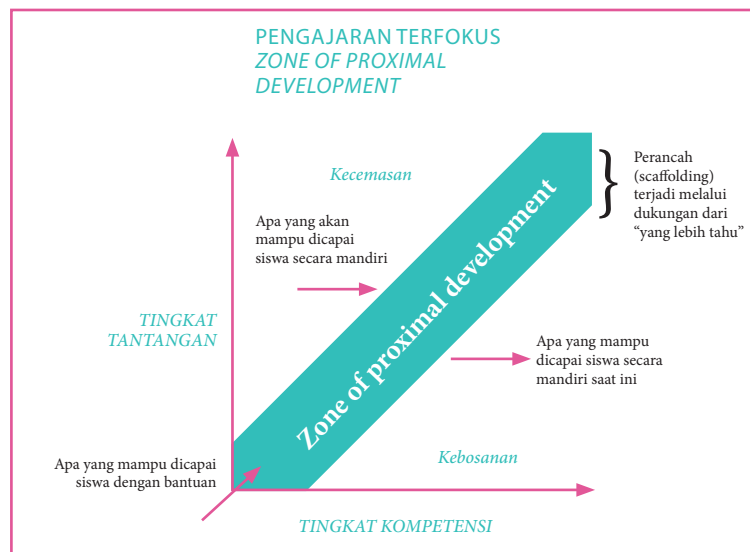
PENGAJARAN TERFOKUS
*ZONE OF PROXIMAL DEVELOPMENT*

Kecemasan

Perancah (scaffolding) terjadi melalui dukungan dari "yang lebih tahu"

Apa yang akan mampu dicapai siswa secara mandiri

Zone of proximal development

TINGKAT TANTANGAN

Apa yang mampu dicapai siswa secara mandiri saat ini

Kebosanan

Apa yang mampu dicapai siswa dengan bantuan

TINGKAT KOMPETENSI